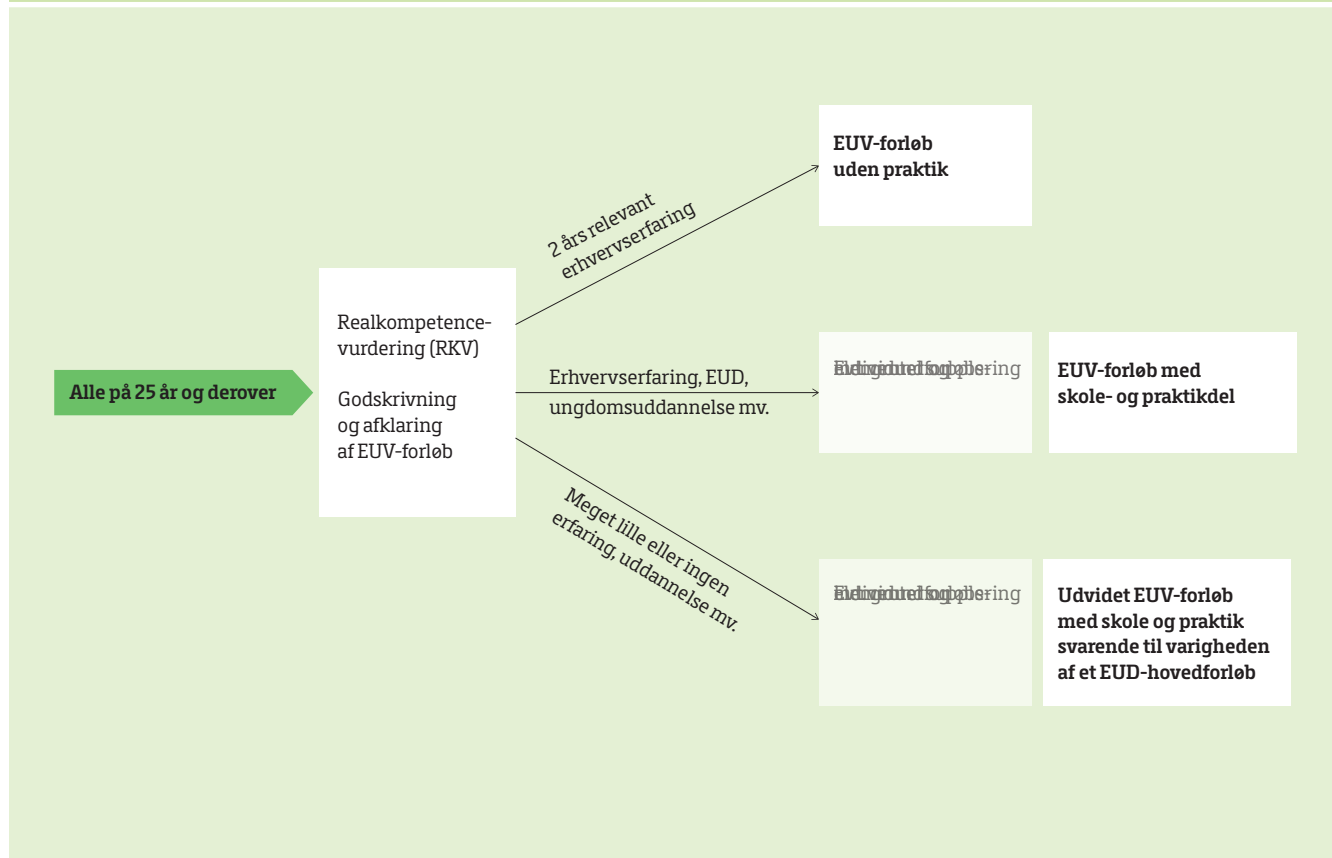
Alle på 25 år og derover

Realkompetencevurdering (RKV)

Godskrivning og afklaring af EUV-forløb

2 års relevant erhvervserfaring

EUV-forløb uden praktik

Erhvervserfaring, EUD, ungdomsuddannelse mv.

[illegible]

EUV-forløb med skole- og praktikdel

Meget lille eller ingen erfaring, uddannelse mv.

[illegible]

Udvidet EUV-forløb med skole og praktik svarende til varigheden af et EUD-hovedforløb